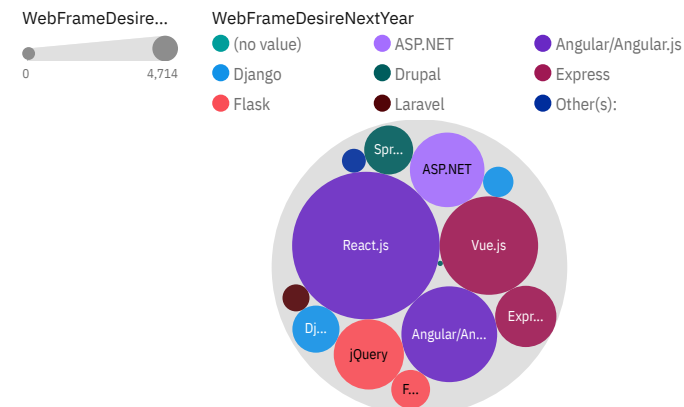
WebFrameDesire...

0 4,714

WebFrameDesireNextYear

(no value)
ASP.NET
Angular/Angular.js
Django
Drupal
Express
Flask
Laravel
Other(s):

Spr...
ASP.NET
React.js
Vue.js
Expr...
Dj...
Angular/An...
jQuery
F...